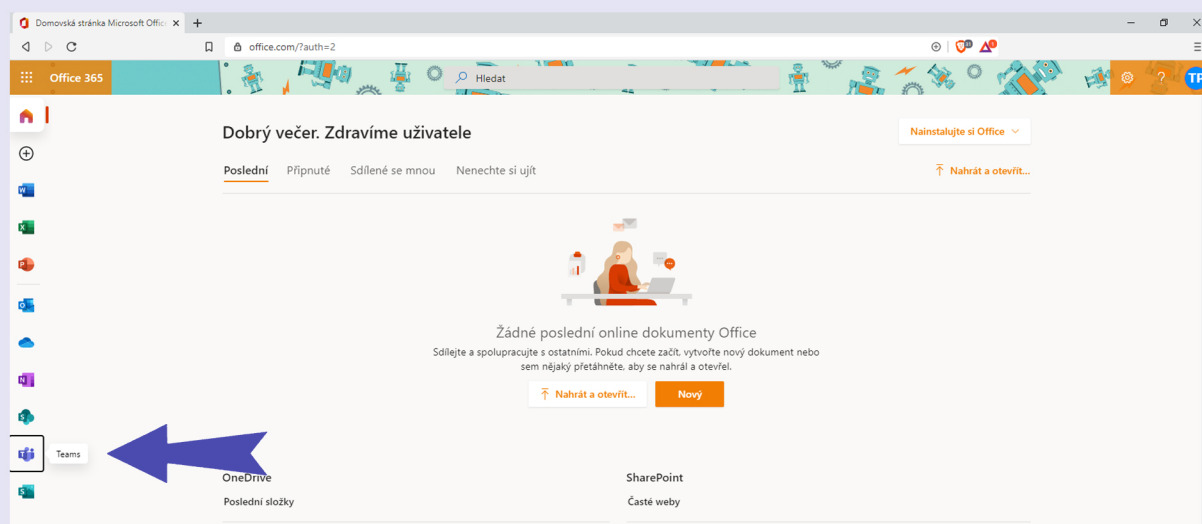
Domovská stránka Microsoft Offic
office.com/?auth=2
Office 365
Hledat
TP
Dobrý večer. Zdravíme uživatele
Nainstalujte si Office
Poslední Připnuté Sdílené se mnou Nenechte si ujít
Nahrát a otevřít...
Žádné poslední online dokumenty Office
Sdílejte a spolupracujte s ostatními. Pokud chcete začít, vytvořte nový dokument nebo sem nějaký přetáhněte, aby se nahrál a otevřel.
Nahrát a otevřít...
Nový
Teams
OneDrive
Poslední složky
SharePoint
Časté weby